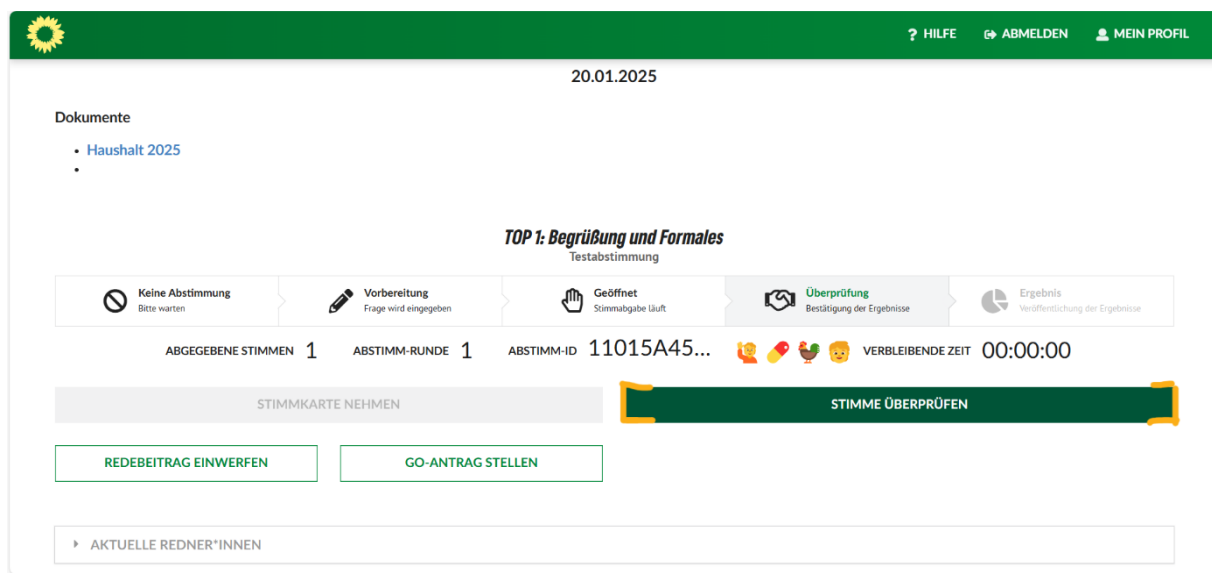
? HILFE ABMELDEN MEIN PROFIL

20.01.2025

Dokumente

- Haushalt 2025
-

TOP 1: Begrüßung und Formales
Testabstimmung

Keine Abstimmung
Bitte warten

Vorbereitung
Frage wird eingegeben

Geöffnet
Stimmabgabe läuft

Überprüfung
Bestätigung der Ergebnisse

Ergebnis
Veröffentlichung der Ergebnisse

ABGEGEBENE STIMMEN 1 ABSTIMM-RUNDE 1 ABSTIMM-ID 11015A45... VERBLEIBENDE ZEIT 00:00:00

STIMMKARTE NEHMEN

STIMME ÜBERPRÜFEN

REDEBEITRAG EINWERFEN

GO-ANTRAG STELLEN

AKTUELLE REDNER*INNEN